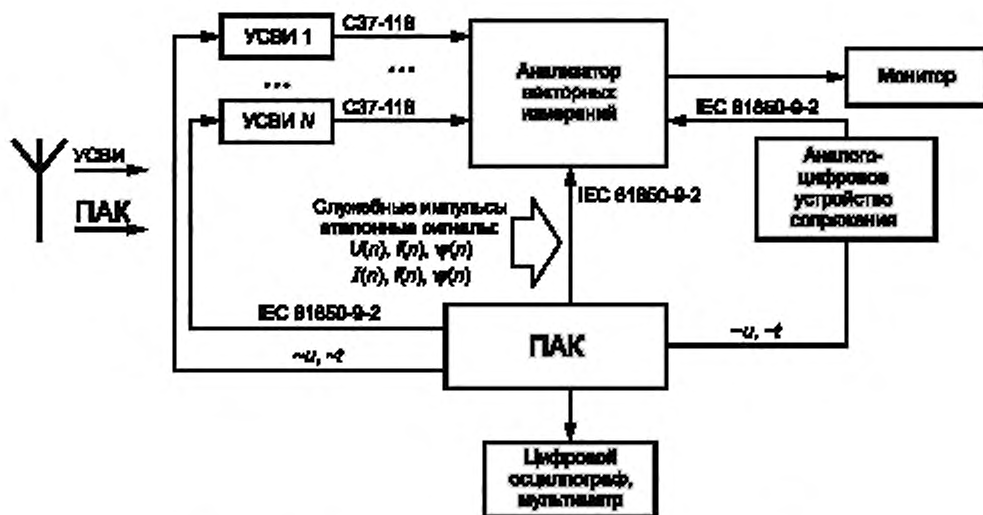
УСВИ 1

С37-118

...

...

УСВИ $N$

С37-118

Анализатор векторных измерений

Монитор

IEC 61850-9-2

Аналого-цифровое устройство сопряжения

УСВИ

ПАК

Служебные импульсы эталонные сигналы: $U(n)$, $I(n)$, $\varphi(n)$ $I(n)$, $I(n)$, $\varphi(n)$

IEC 61850-9-2

IEC 61850-9-2

~u, ~i

ПАК

~u, ~i

Цифровой осциллограф, мультиметр